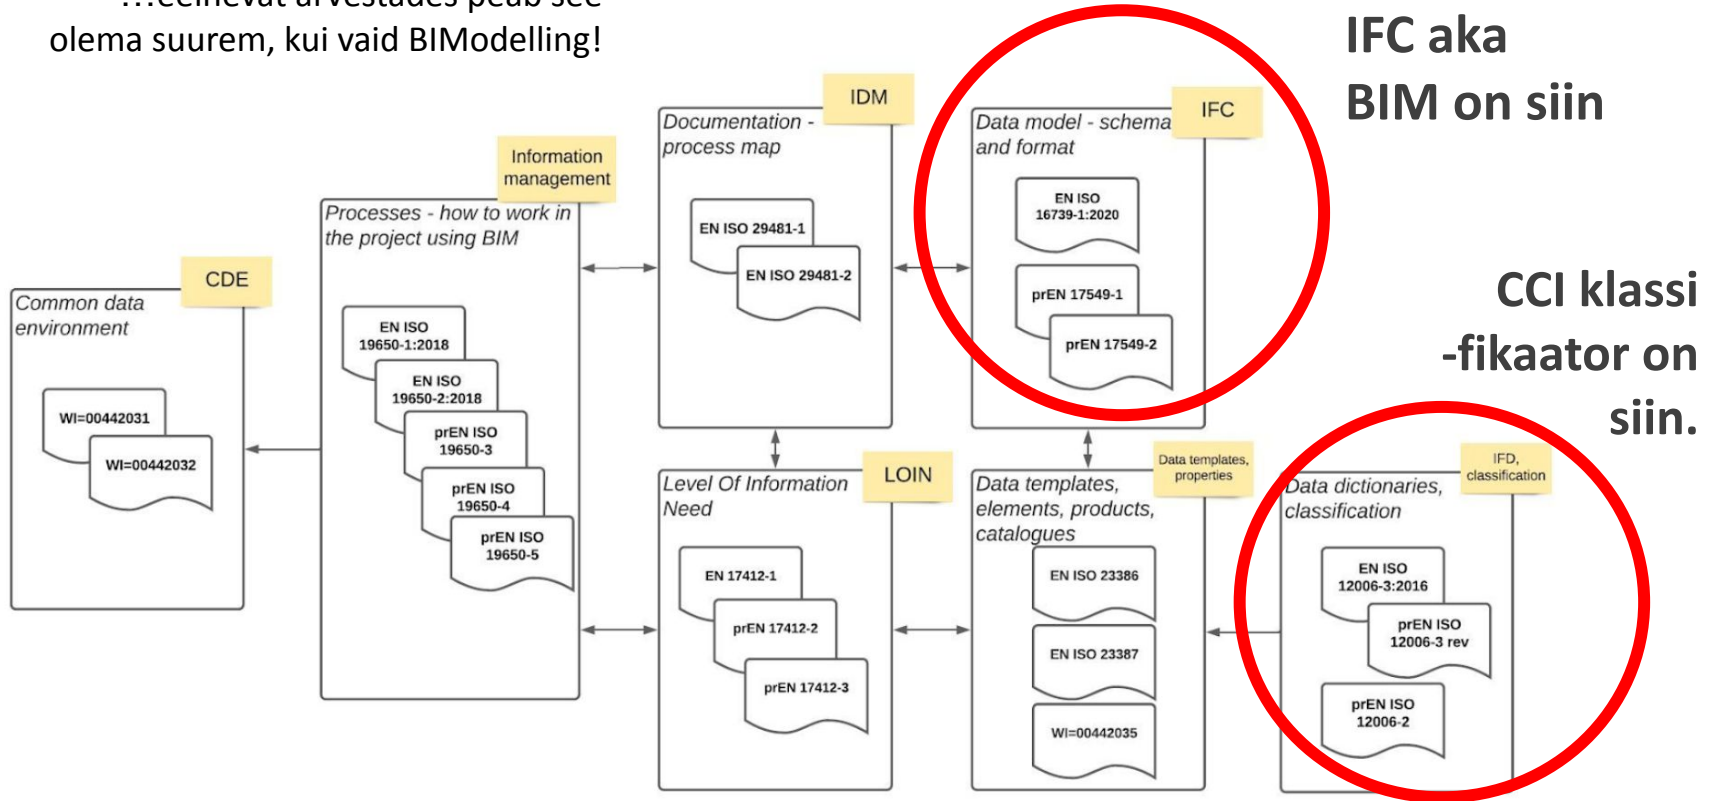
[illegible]
olema suurem, kui vaid BIModelling!

IFC aka
BIM on siin

CCI klassi
-fikaator on
siin.

CDE
Common data environment
WI=00442031
WI=00442032

Information management
Processes - how to work in the project using BIM
EN ISO 19650-1:2018
EN ISO 19650-2:2018
prEN ISO 19650-3
prEN ISO 19650-4
prEN ISO 19650-5

IDM
Documentation - process map
EN ISO 29481-1
EN ISO 29481-2

IFC
Data model - schema and format
EN ISO 16739-1:2020
prEN 17549-1
prEN 17549-2

LOIN
Level Of Information Need
EN 17412-1
prEN 17412-2
prEN 17412-3

Data templates, properties
Data templates, elements, products, catalogues
EN ISO 23386
EN ISO 23387
WI=00442035

IFD, classification
Data dictionaries, classification
EN ISO 12006-3:2016
prEN ISO 12006-3 rev
prEN ISO 12006-2